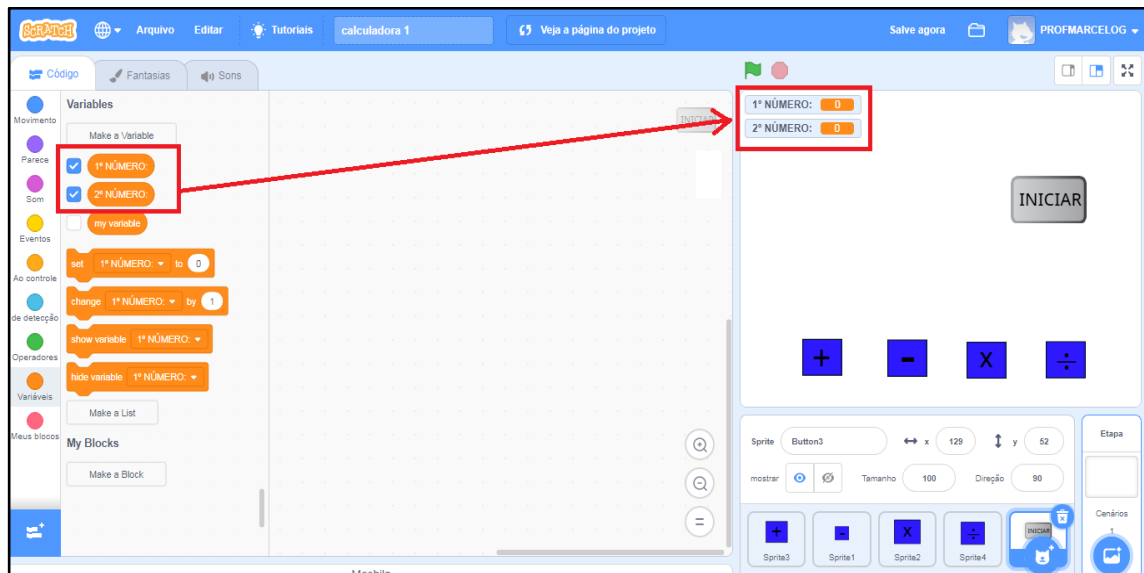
SCRATCH Arquivo Editar Tutoriais calculadora 1 Veja a página do projeto Salve agora PROFMARCELOG

Código Fantasias Sons

Movimento
Parece
Som
Eventos
Ao controle
de detecção
Operadores
Variáveis
Meus blocos

Variables
Make a Variable
1º NÚMERO:
2º NÚMERO:
my variable
set 1º NÚMERO: to 0
change 1º NÚMERO: by 1
show variable 1º NÚMERO:
hide variable 1º NÚMERO:
Make a List
My Blocks
Make a Block

INICIAR

1º NÚMERO: 0
2º NÚMERO: 0

INICIAR

+ - X ÷

Sprite Button3 x 129 y 52
mostrar Tamanho 100 Direção 90

Sprite3 Sprite1 Sprite2 Sprite4 INICIAR

Etapa
Cenários
1

Mochila